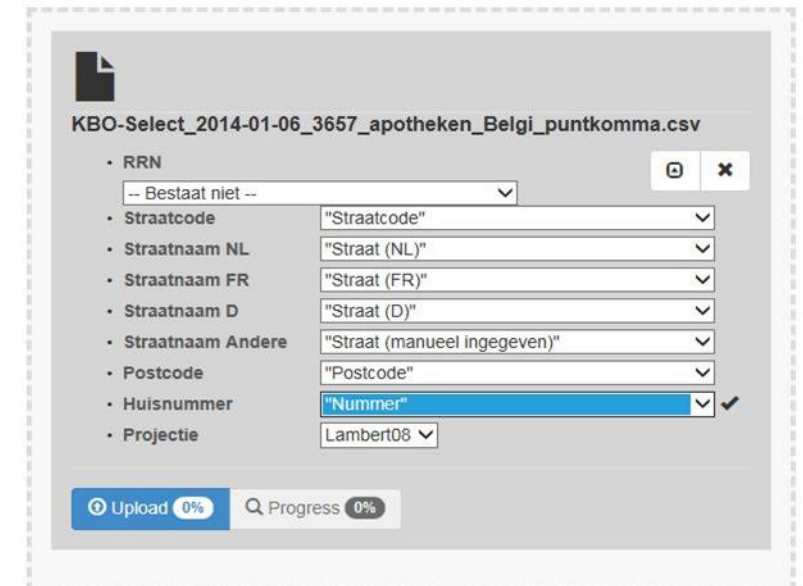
KBO-Select_2014-01-06_3657_apotheken_Belgi_puntkomma.csv

- RRN
-- Bestaat niet --
- Straatcode "Straatcode"
- Straatnaam NL "Straat (NL)"
- Straatnaam FR "Straat (FR)"
- Straatnaam D "Straat (D)"
- Straatnaam Andere "Straat (manueel ingegeven)"
- Postcode "Postcode"
- Huisnummer "Nummer"
- Projectie Lambert08

Upload 0% Progress 0%